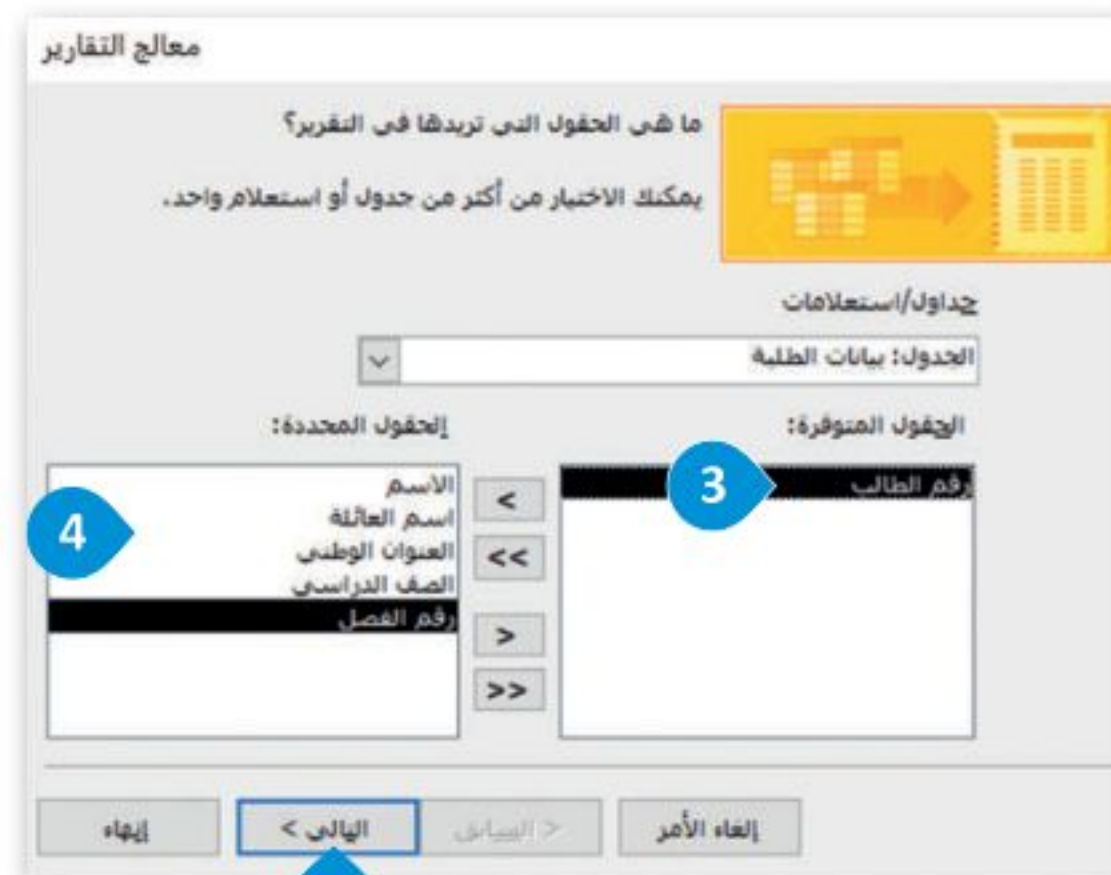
معالج التقارير

ما هي الحقول التي تريدها في التقرير؟

يمكنك الاختيار من أكثر من جدول أو استعلام واحد.

جداول/استعلامات

الجدول: بيانات الطلبة

الحقول المتوفرة:

رقم الطالب

3

الحقول المحددة:

الاسم
اسم العائلة
العنوان الوطني
الصف الدراسي
رقم الفصل

4

<

<<

>

>>

إلغاء الأمر

< السابق

التالي >

إنهاء